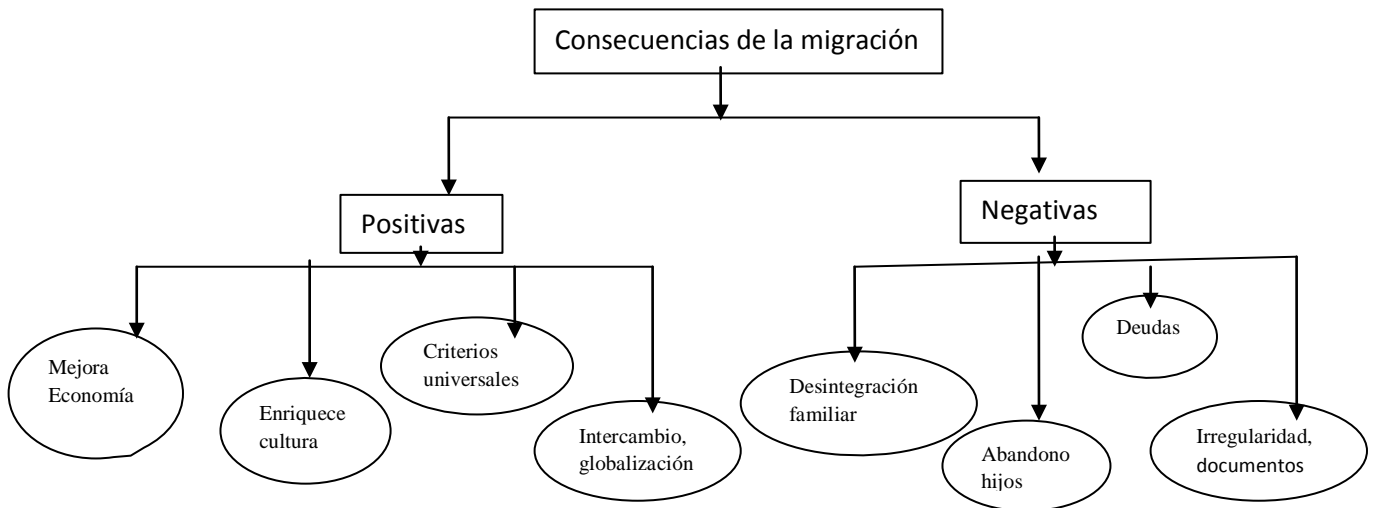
Consecuencias de la migración

Positivas

Mejora Economía

Enriquece cultura

Criterios universales

Intercambio, globalización

Negativas

Desintegración familiar

Abandono hijos

Deudas

Irregularidad, documentos